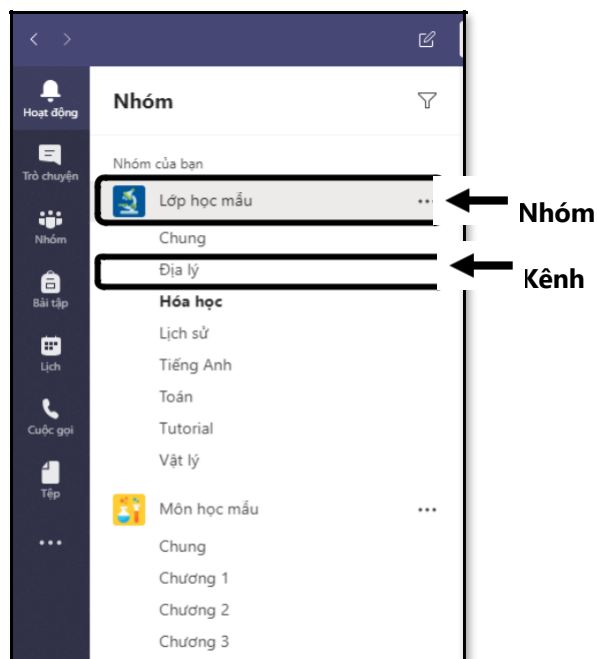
Hoạt động
Trò chuyện
Nhóm
Bài tập
Lịch
Cuộc gọi
Tệp
...

Nhóm

Nhóm của bạn

Lớp học mẫu ...
Chung
Địa lý
**Hóa học**
Lịch sử
Tiếng Anh
Toán
Tutorial
Vật lý

Môn học mẫu ...
Chung
Chương 1
Chương 2
Chương 3

Nhóm
Kênh